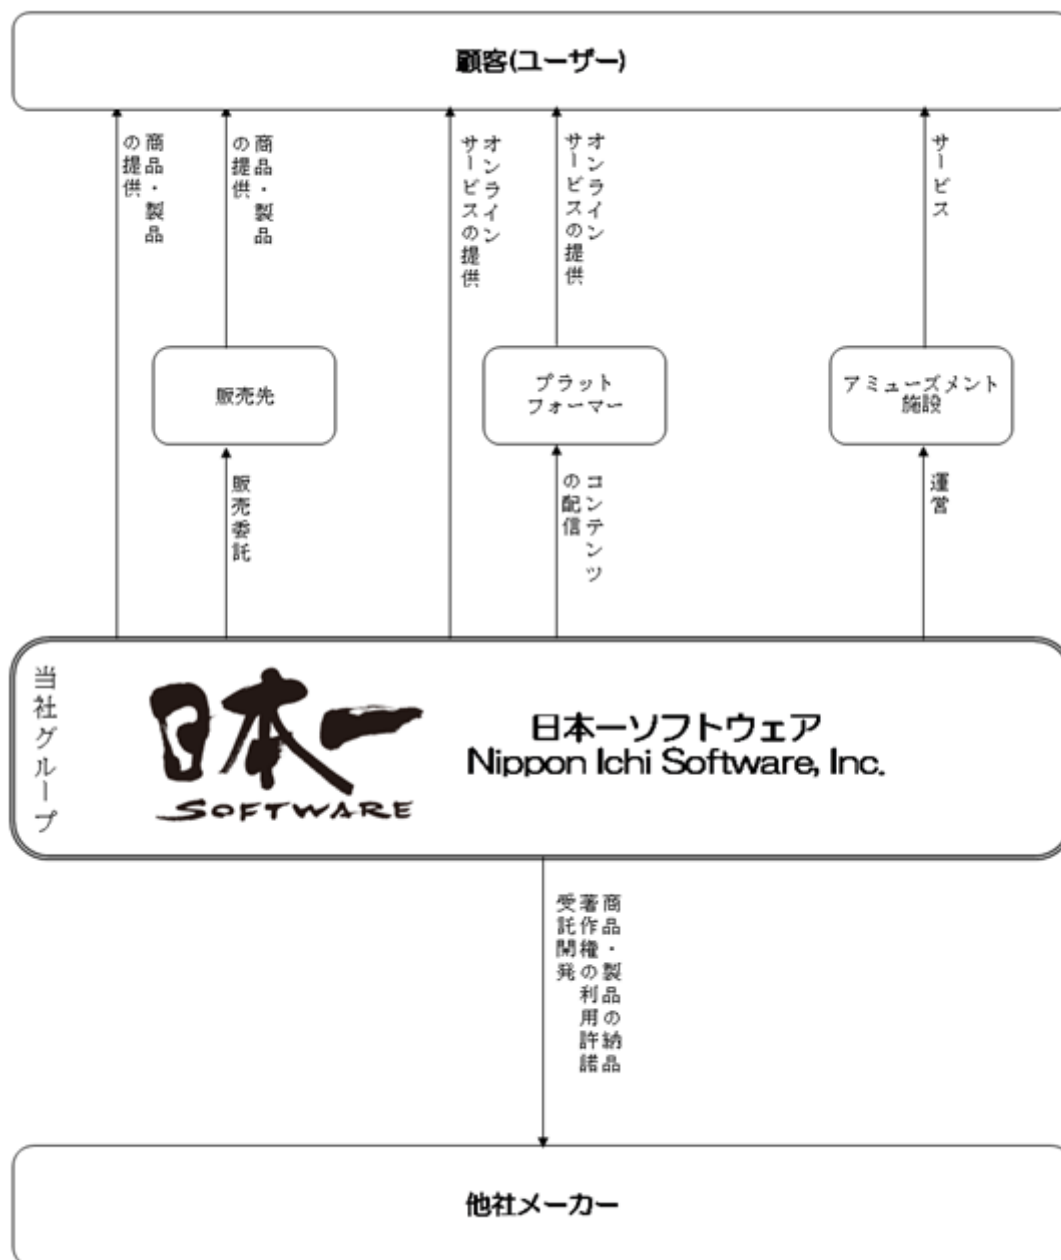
顧客(ユーザー)

商品・製品の提供

商品・製品の提供

オンラインサービスの提供

オンラインサービスの提供

サービス

販売先

プラットフォーマー

アミューズメント施設

販売委託

コンテンツの配信

運営

当社グループ

日本一
SOFTWARE

日本一ソフトウェア
Nippon Ichi Software, Inc.

商品・製品の納品
著作権の利用許諾
受託開発

他社メーカー